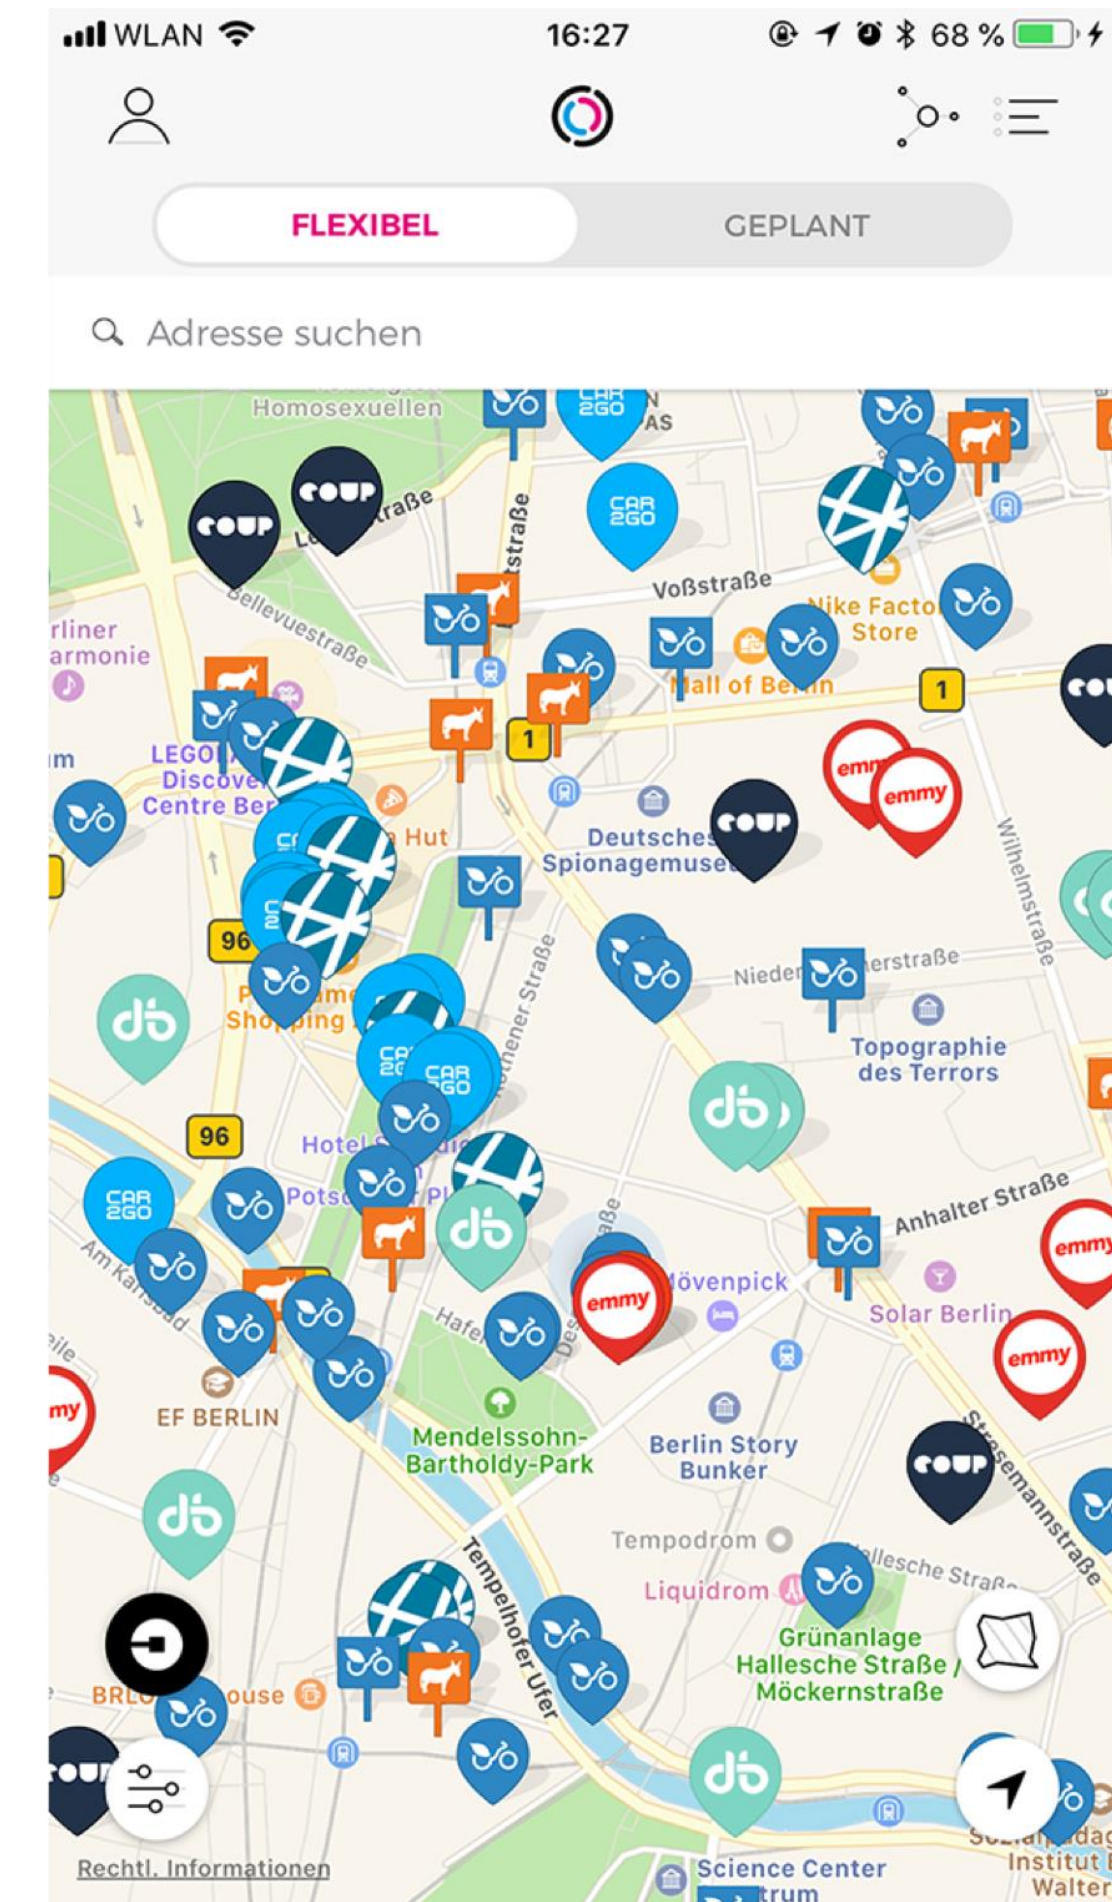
WLAN 16:27 68 %

FLEXIBEL
GEPLANT

Adresse suchen

Homosexuellen
CAR 2GO
AS
COUP
COUP
Lennéstraße
straße
CAR 2GO
Voßstraße
Nike Factory Store
Bellevuestraße
rliner armonie
Mall of Berlin
1
1
COUP
LEGO Discovery Centre Berlin
emmy
emmy
Pizza Hut
Deutsches Spionagemuseum
COUP
Wilhelmstraße
96
Niederkirchnerstraße
Potsdamer Platz Shopping
Köthener Straße
Topographie des Terrors
CAR 2GO
96
Hotel
Potsdamer Platz
CAR 2GO
Anhalter Straße
emmy
Mövenpick
Am Karlsbad
emmy
Solar Berlin
Hafenplatz
emmy
Dessauer Straße
my
EF BERLIN
Mendelssohn-Bartholdy-Park
Berlin Story Bunker
COUP
Stresemannstraße
Tempodrom
Liquidrom
Hallesche Straße
Tempelhofer Ufer
Grünanlage Hallesche Straße / Möckernstraße
BRLO Brwhouse
COUP
Science Center Spectrum
Sozialpädagogisches Institut Walter
Rechtl. Informationen